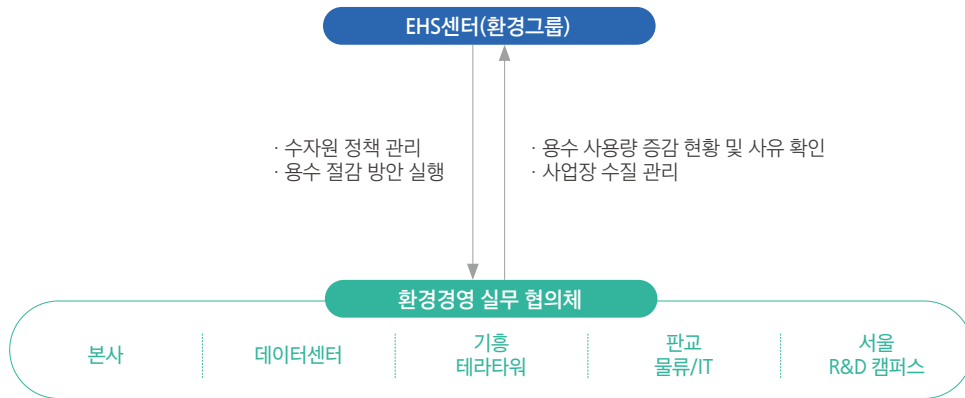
EHS센터(환경그룹)

· 수자원 정책 관리
· 용수 절감 방안 실행

· 용수 사용량 증감 현황 및 사유 확인
· 사업장 수질 관리

환경경영 실무 협의체

본사

데이터센터

기흥
테라타워

판교
물류/IT

서울
R&D 캠퍼스